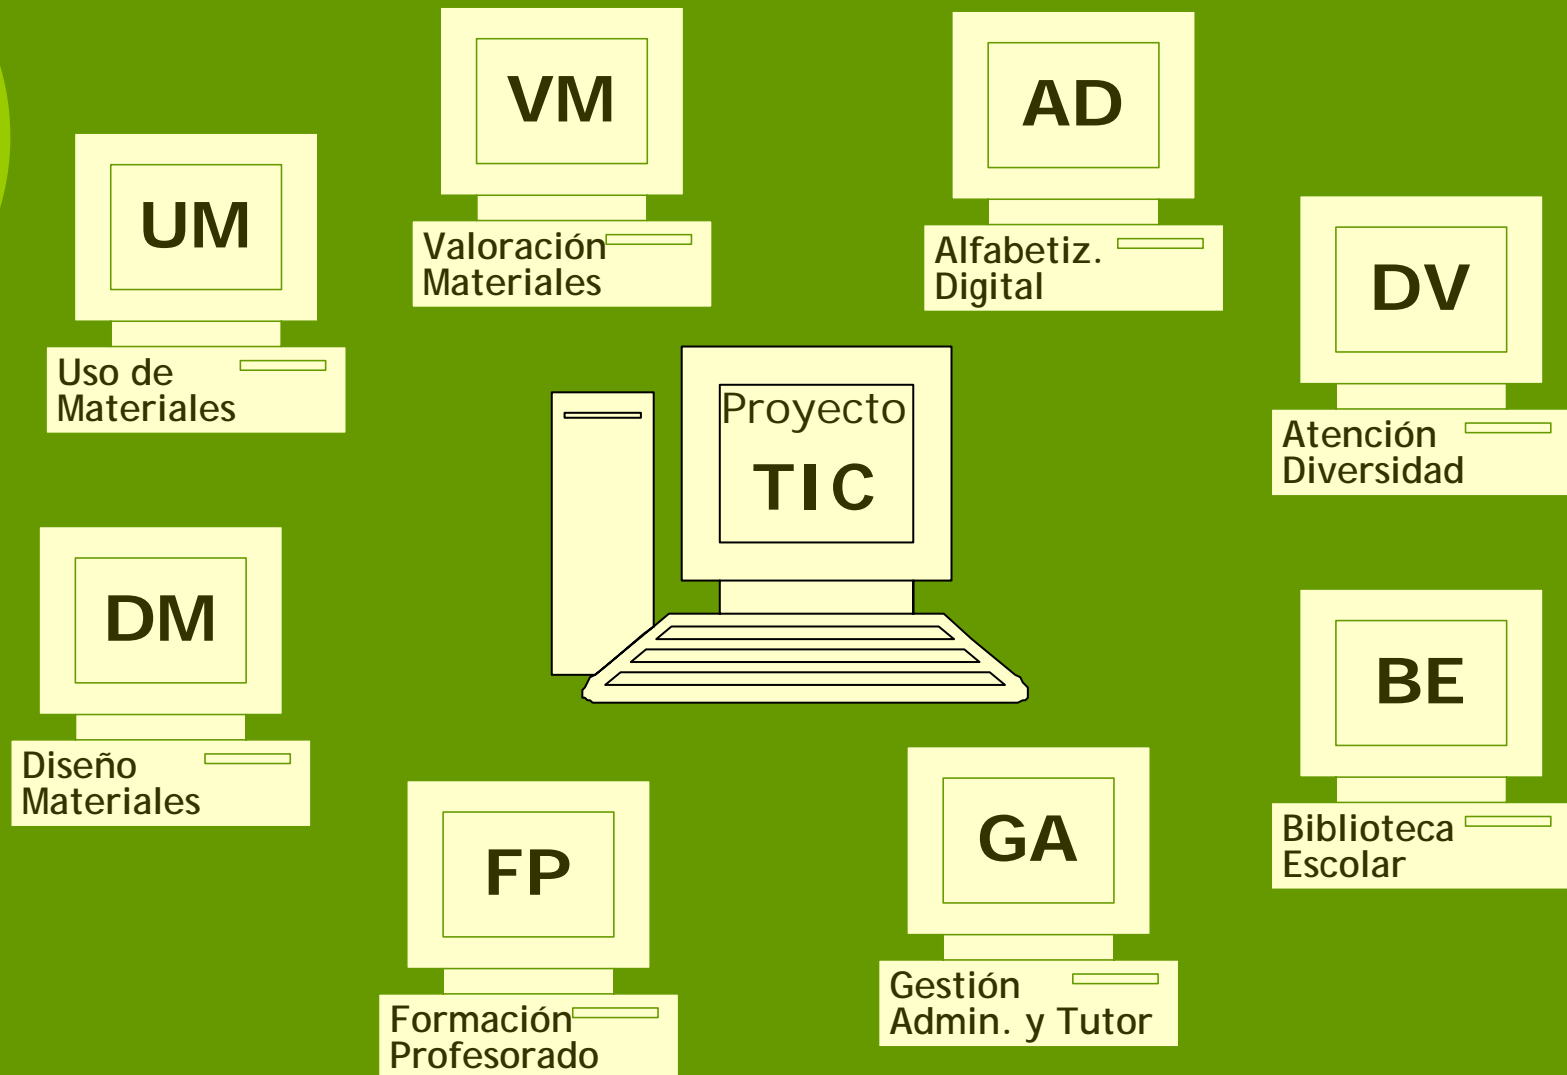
VM
Valoración Materiales

AD
Alfabetiz. Digital

UM
Uso de Materiales

DV
Atención Diversidad

Proyecto
TIC

DM
Diseño Materiales

BE
Biblioteca Escolar

FP
Formación Profesorado

GA
Gestión Admin. y Tutor